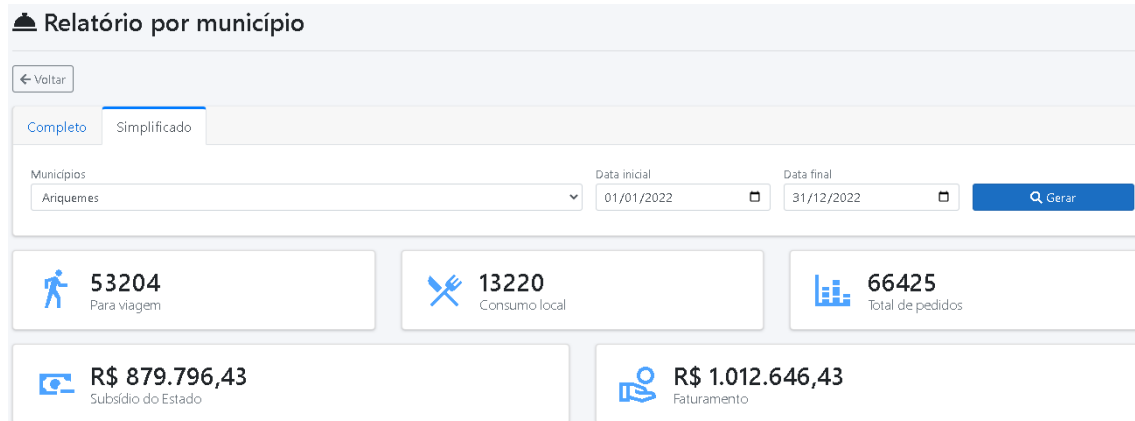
Relatório por município

← Voltar

Completo | Simplificado

Municípios
Ariquemes

Data inicial
01/01/2022

Data final
31/12/2022

Gerar

53204
Para viagem

13220
Consumo local

66425
Total de pedidos

R$ 879.796,43
Subsídio do Estado

R$ 1.012.646,43
Faturamento